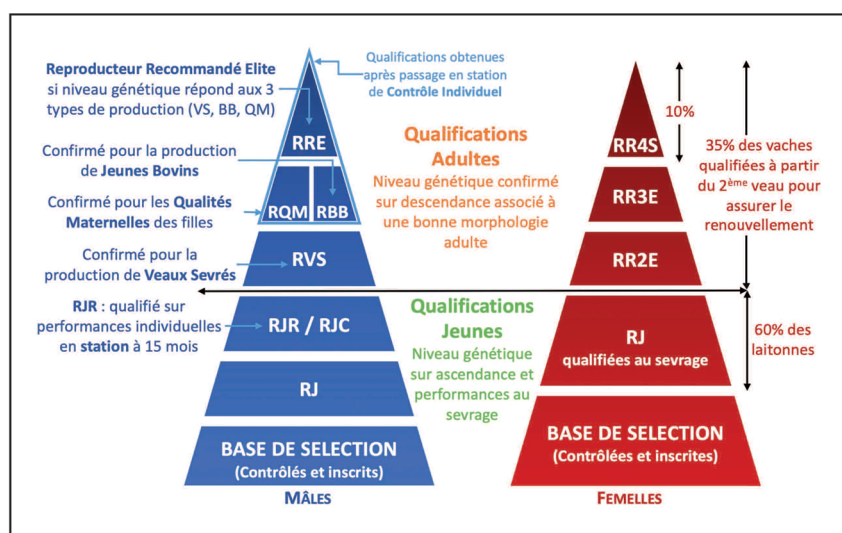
Reproducteur Recommandé Elite si niveau génétique répond aux 3 types de production (VS, BB, QM)

Qualifications obtenues après passage en station de Contrôle Individuel

RRE

Confirmé pour la production de Jeunes Bovins

Confirmé pour les Qualités Maternelles des filles

RQM

RBB

Confirmé pour la production de Veaux Sevrés

RVS

RJR : qualifié sur performances individuelles en station à 15 mois

RJR / RJC

RJ

BASE DE SELECTION (Contrôlés et inscrits)

MÂLES

Qualifications Adultes

Niveau génétique confirmé sur descendance associé à une bonne morphologie adulte

Qualifications Jeunes

Niveau génétique sur ascendance et performances au sevrage

10%

RR4S

RR3E

RR2E

35% des vaches qualifiées à partir du 2ème veau pour assurer le renouvellement

RJ qualifiées au sevrage

60% des laitonnes

BASE DE SELECTION (Contrôlées et inscrites)

FEMELLES